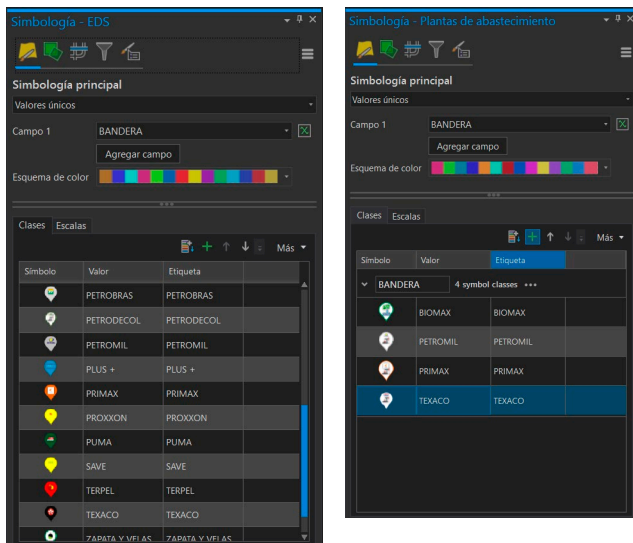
Simbología - EDS

Simbología principal

Valores únicos

Campo 1 BANDERA

Agregar campo

Esquema de color

Clases Escalas

Más

| Símbolo | Valor | Etiqueta |
|---|---|---|
| | PETROBRAS | PETROBRAS |
| | PETRODECOL | PETRODECOL |
| | PETROMIL | PETROMIL |
| | PLUS + | PLUS + |
| | PRIMAX | PRIMAX |
| | PROXXON | PROXXON |
| | PUMA | PUMA |
| | SAVE | SAVE |
| | TERPEL | TERPEL |
| | TEXACO | TEXACO |
| | ZAPATA Y VELAS | ZAPATA Y VELAS |

Simbología - Plantas de abastecimiento

Simbología principal

Valores únicos

Campo 1 BANDERA

Agregar campo

Esquema de color

Clases Escalas

Más

| Símbolo | Valor | Etiqueta |
|---|---|---|
| BANDERA | 4 symbol classes ••• | |
| | BIOMAX | BIOMAX |
| | PETROMIL | PETROMIL |
| | PRIMAX | PRIMAX |
| | TEXACO | TEXACO |